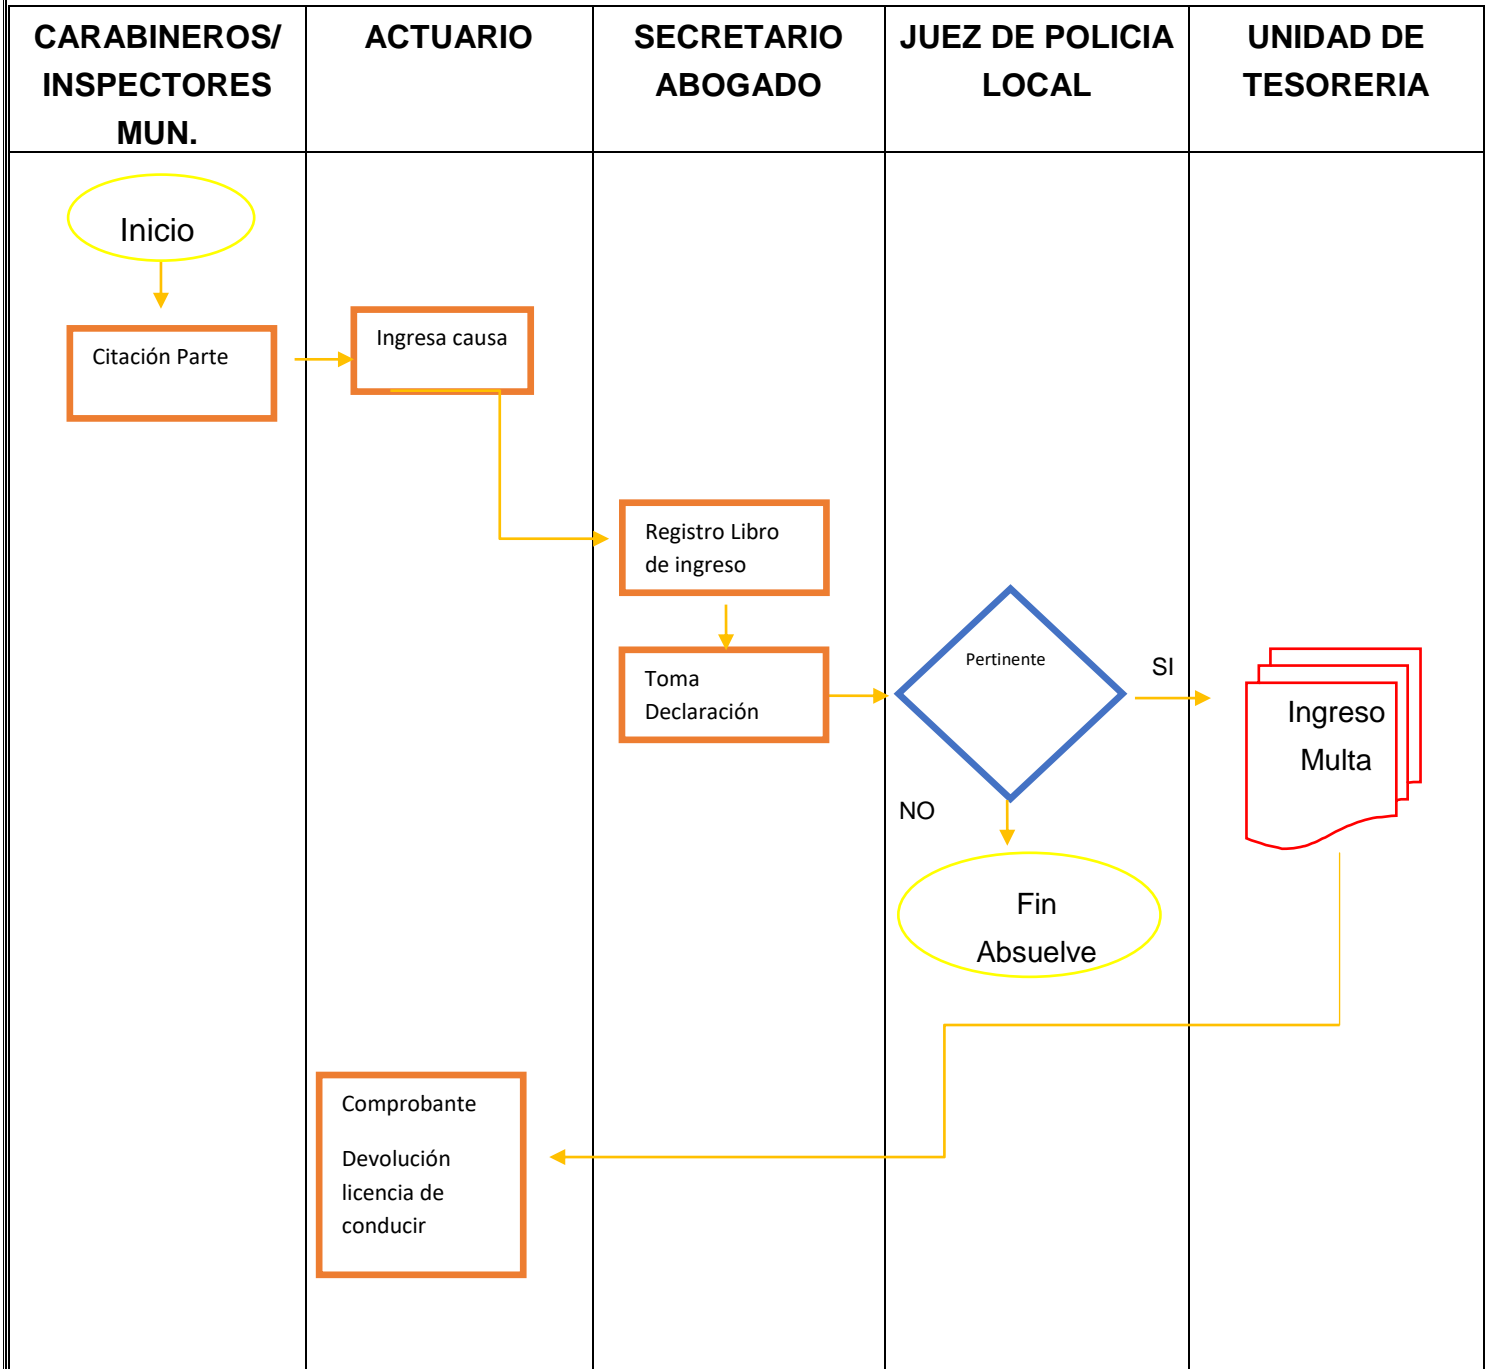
| CARABINEROS/ INSPECTORES MUN. | ACTUARIO | SECRETARIO ABOGADO | JUEZ DE POLICIA LOCAL | UNIDAD DE TESORERIA |
|---|---|---|---|---|

Inicio

Citación Parte

Ingresa causa

Registro Libro de ingreso

Toma Declaración

Pertinente

SI

Ingreso Multa

NO

Fin Absuelve

Comprobante

Devolución licencia de conducir